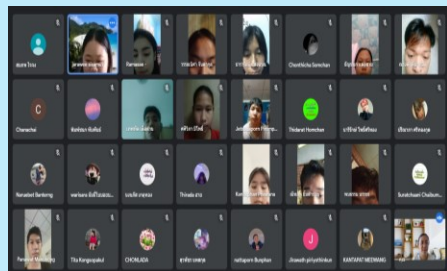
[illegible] Jiraporn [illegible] Pornwan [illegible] Chonthicha Somchan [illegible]

Chonachai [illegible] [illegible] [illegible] Jedsadaporn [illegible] Thidarat Homchan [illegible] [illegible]

Nanadeet Bunleng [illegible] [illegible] Thinala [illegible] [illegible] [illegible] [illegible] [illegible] Surakchaaii Chaiburi

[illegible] Tita Kongsupakul CHONLADA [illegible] nattaporn Bunphan Jiraeath phiyathinkun KANTAPAT MEDNANG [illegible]